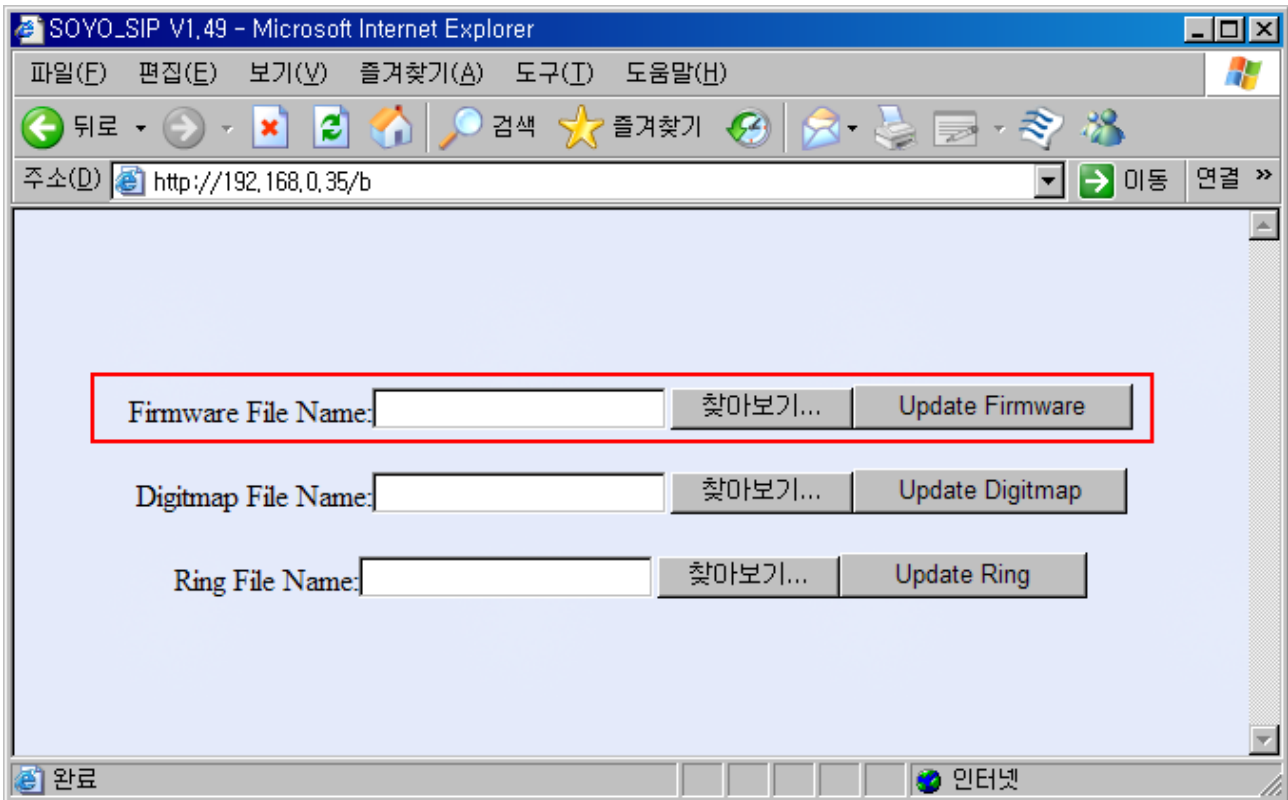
SOYO_SIP V1.49 - Microsoft Internet Explorer

파일(F) 편집(E) 보기(V) 즐겨찾기(A) 도구(T) 도움말(H)

뒤로 검색 즐겨찾기

주소(D) http://192.168.0.35/b 이동 연결 »

Firmware File Name: 찾아보기... Update Firmware

Digitmap File Name: 찾아보기... Update Digitmap

Ring File Name: 찾아보기... Update Ring

완료 인터넷